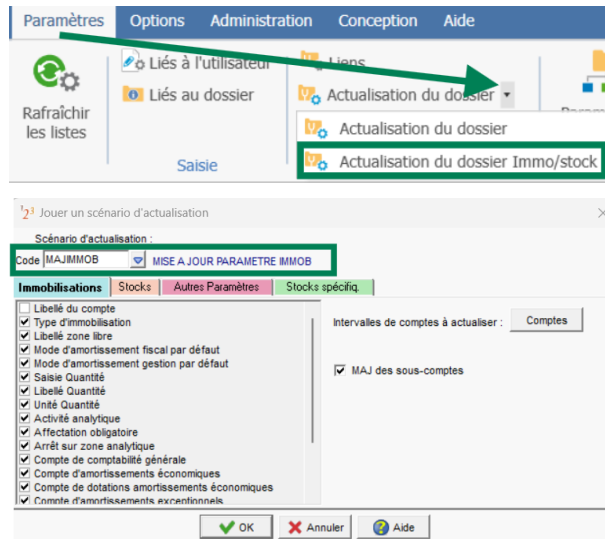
Paramètres Options Administration Conception Aide

Rafraîchir les listes

Liés à l'utilisateur

Liés au dossier

Saisie

Liens

Actualisation du dossier

Actualisation du dossier

Actualisation du dossier Immo/stock

Jouer un scénario d'actualisation

Scénario d'actualisation :

Code MAJIMMOB MISE A JOUR PARAMETRE IMMOB

Immobilisations Stocks Autres Paramètres Stocks spécifiq.

Libellé du compte
Type d'immobilisation
Libellé zone libre
Mode d'amortissement fiscal par défaut
Mode d'amortissement gestion par défaut
Saisie Quantité
Libellé Quantité
Unité Quantité
Activité analytique
Affectation obligatoire
Arrêt sur zone analytique
Compte de comptabilité générale
Compte d'amortissements économiques
Compte de dotations amortissements économiques
Compte d'amortissements exceptionnels

Intervalles de comptes à actualiser : Comptes

MAJ des sous-comptes

OK Annuler Aide